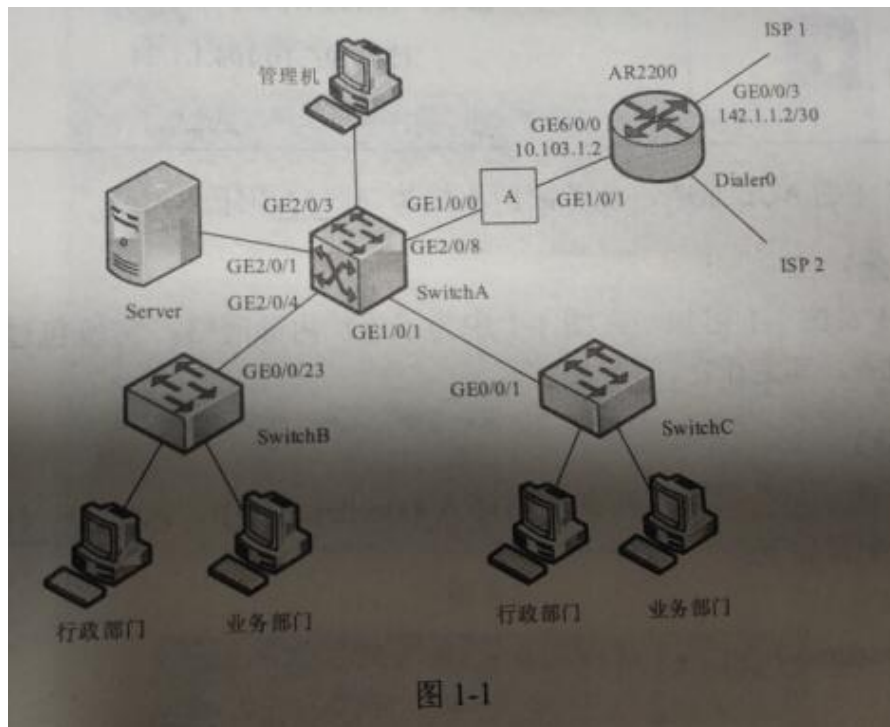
管理机

ISP 1

AR2200

GE0/0/3
142.1.1.2/30

GE6/0/0
10.103.1.2

Dialer0

GE2/0/3

GE1/0/0

A

GE1/0/1

ISP 2

GE2/0/8

GE2/0/1

SwitchA

Server

GE2/0/4

GE1/0/1

GE0/0/23

GE0/0/1

SwitchB

SwitchC

行政部门

业务部门

行政部门

业务部门

图 1-1